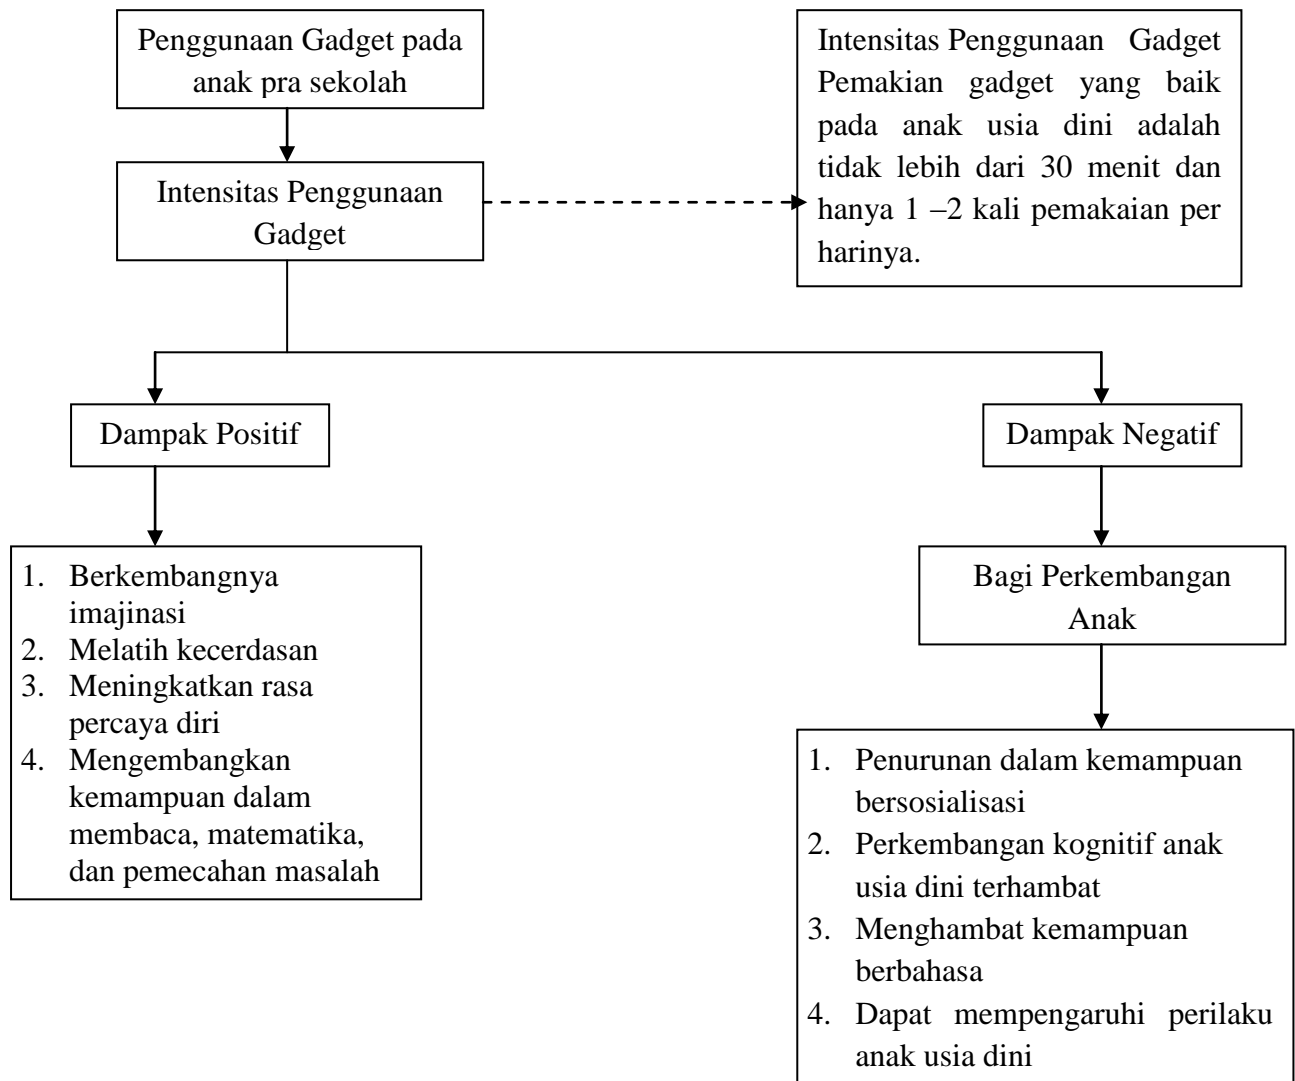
Penggunaan Gadget pada anak pra sekolah

Intensitas Penggunaan Gadget

Intensitas Penggunaan Gadget Pemakian gadget yang baik pada anak usia dini adalah tidak lebih dari 30 menit dan hanya 1 –2 kali pemakaian per harinya.

Dampak Positif

Dampak Negatif

1. Berkembangnya imajinasi
2. Melatih kecerdasan
3. Meningkatkan rasa percaya diri
4. Mengembangkan kemampuan dalam membaca, matematika, dan pemecahan masalah

Bagi Perkembangan Anak

1. Penurunan dalam kemampuan bersosialisasi
2. Perkembangan kognitif anak usia dini terhambat
3. Menghambat kemampuan berbahasa
4. Dapat mempengaruhi perilaku anak usia dini